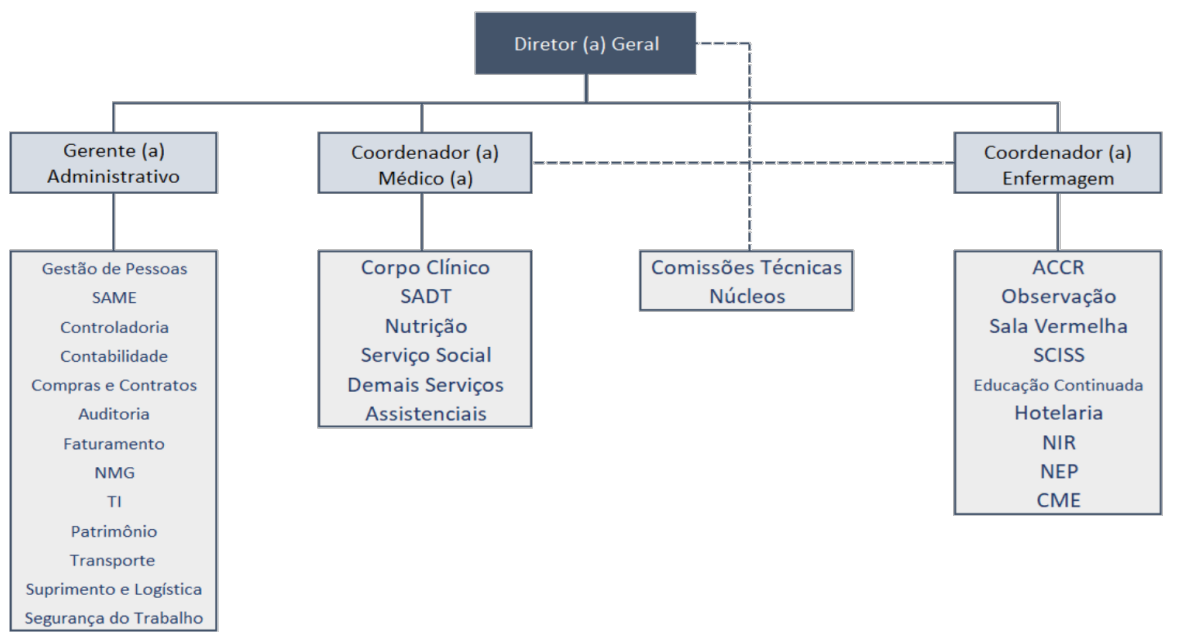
Diretor (a) Geral

Gerente (a) Administrativo

Coordenador (a) Médico (a)

Coordenador (a) Enfermagem

Gestão de Pessoas
SAME
Controladoria
Contabilidade
Compras e Contratos
Auditoria
Faturamento
NMG
TI
Patrimônio
Transporte
Suprimento e Logística
Segurança do Trabalho

Corpo Clínico
SADT
Nutrição
Serviço Social
Demais Serviços Assistenciais

Comissões Técnicas
Núcleos

ACCR
Observação
Sala Vermelha
SCISS
Educação Continuada
Hotelaria
NIR
NEP
CME